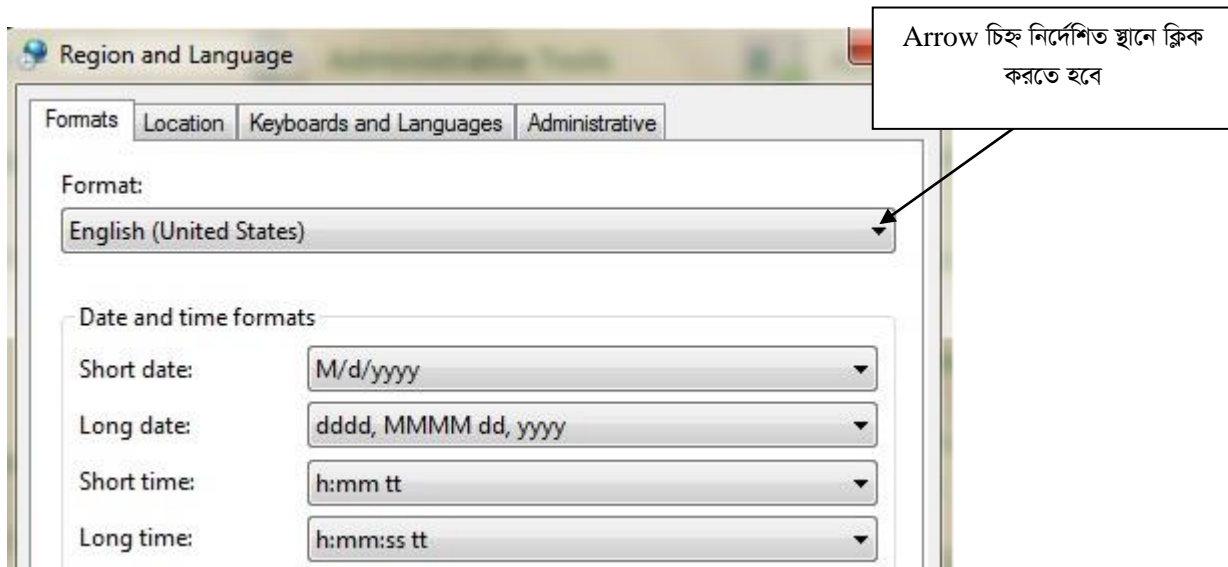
Region and Language

Arrow চিহ্ন নির্দেশিত স্থানে ক্লিক করতে হবে

Formats | Location | Keyboards and Languages | Administrative

Format:

English (United States)

Date and time formats

Short date: M/d/yyyy

Long date: dddd, MMMM dd, yyyy

Short time: h:mm tt

Long time: h:mm:ss tt